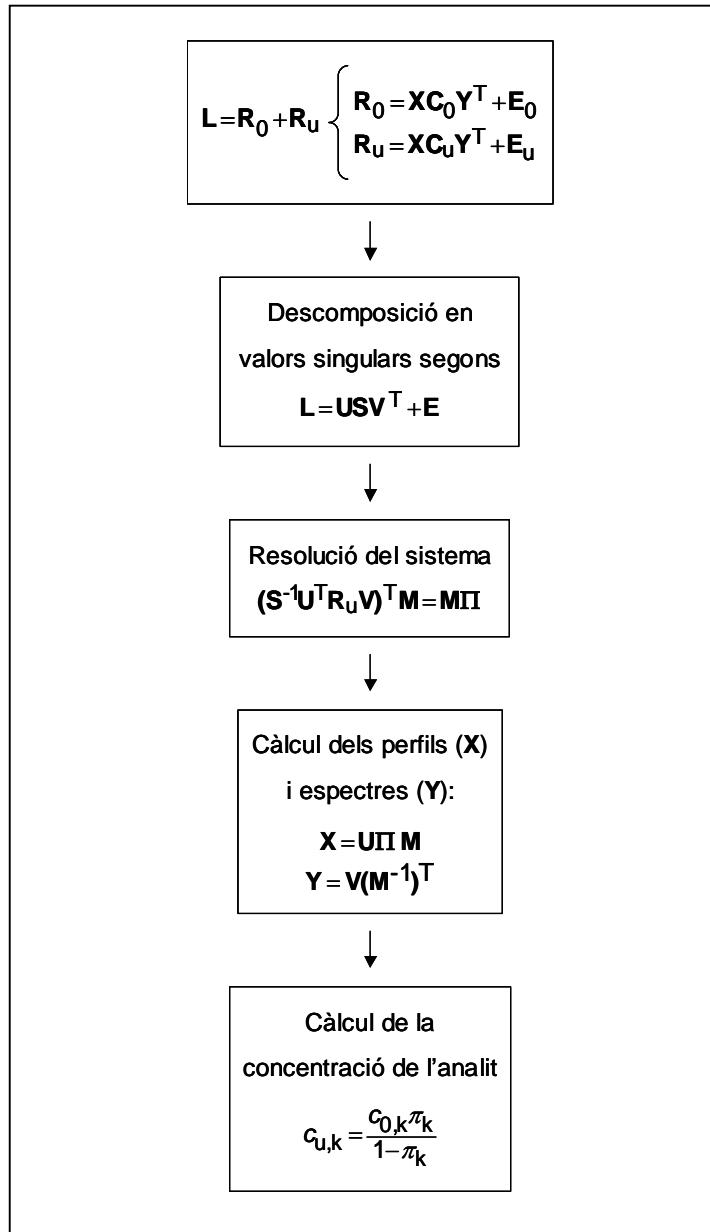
$\mathbf{L} = \mathbf{R}_0 + \mathbf{R}_u \begin{cases} \mathbf{R}_0 = \mathbf{X}\mathbf{C}_0\mathbf{Y}^T + \mathbf{E}_0 \\ \mathbf{R}_u = \mathbf{X}\mathbf{C}_u\mathbf{Y}^T + \mathbf{E}_u \end{cases}$

Descomposició en valors singulars segons $\mathbf{L} = \mathbf{U}\mathbf{S}\mathbf{V}^T + \mathbf{E}$

Resolució del sistema $(\mathbf{S}^{-1}\mathbf{U}^T\mathbf{R}_u\mathbf{V})^T\mathbf{M} = \mathbf{M}\Pi$

Càlcul dels perfils (**X**) i espectres (**Y**):

$\mathbf{X} = \mathbf{U}\Pi\,\mathbf{M}$

$\mathbf{Y} = \mathbf{V}(\mathbf{M}^{-1})^T$

Càlcul de la concentració de l'analit

$c_{u,k} = \frac{c_{0,k}\pi_k}{1-\pi_k}$